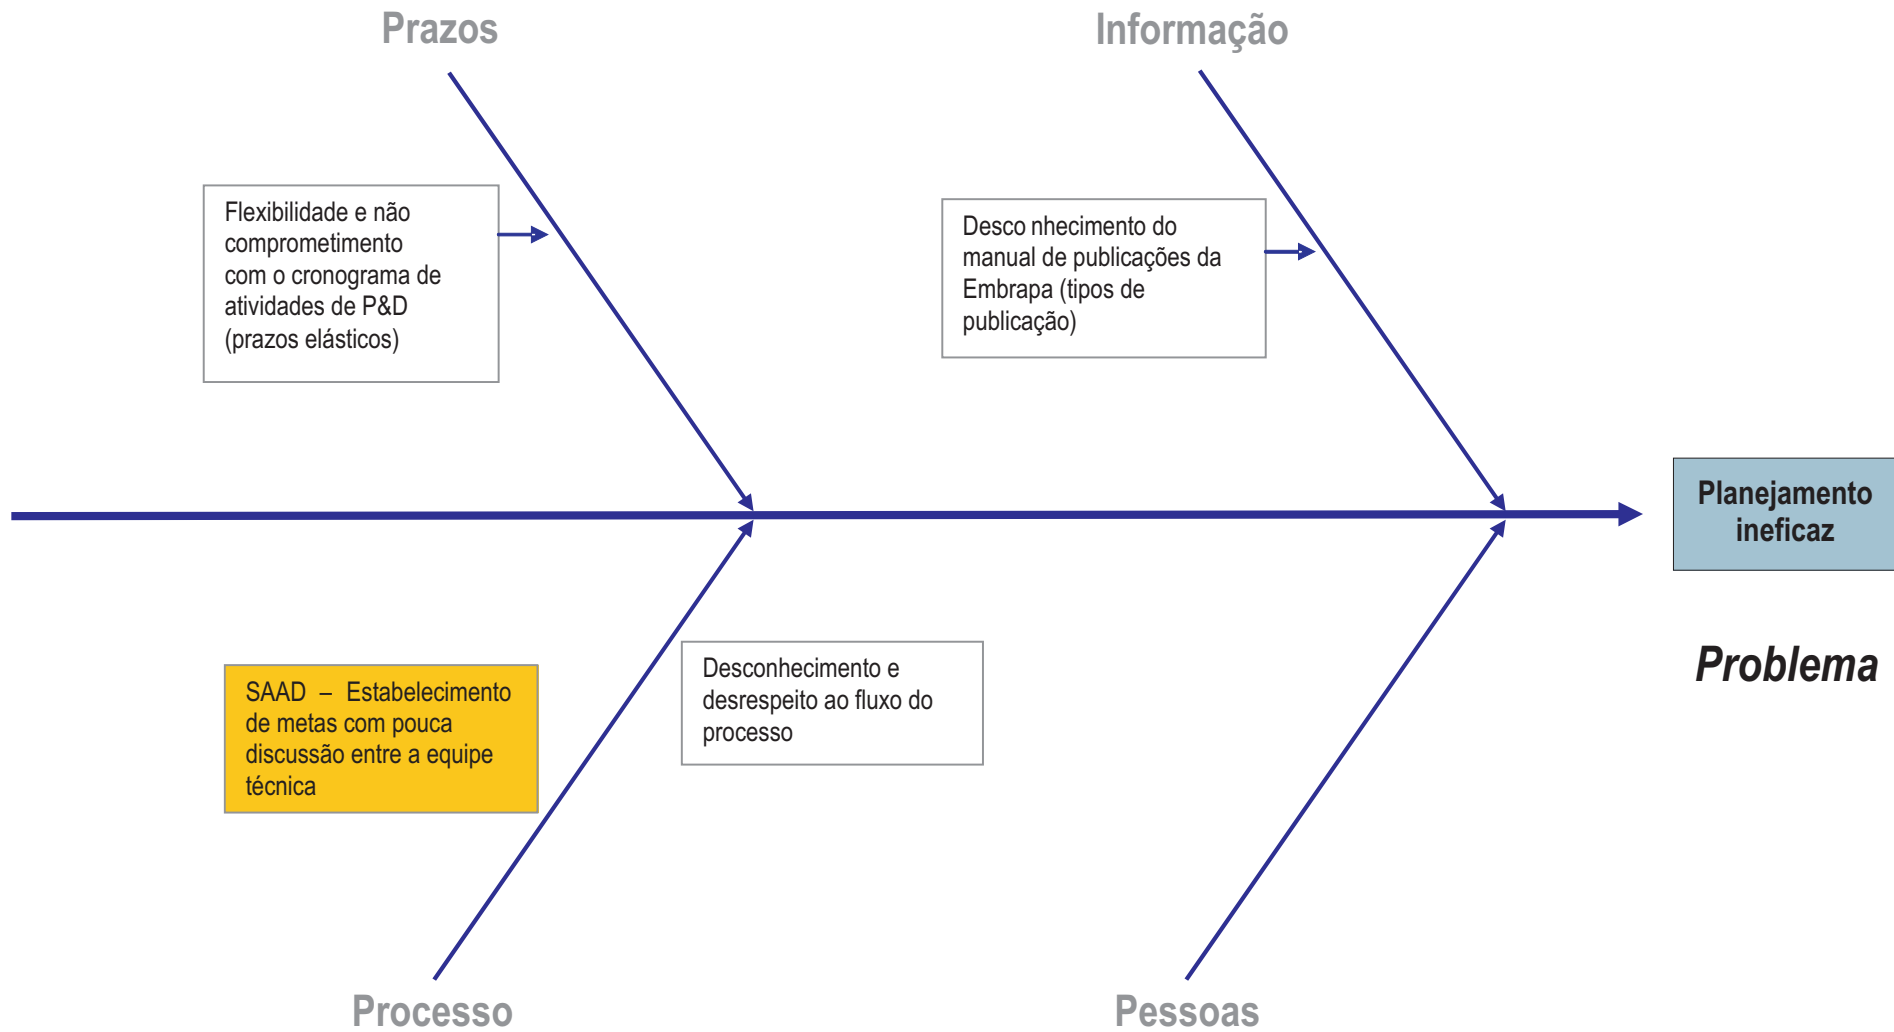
Prazos

Informação

Flexibilidade e não comprometimento com o cronograma de atividades de P&D (prazos elásticos)

Desco nhecimento do manual de publicações da Embrapa (tipos de publicação)

Planejamento ineficaz

Problema

SAAD – Estabelecimento de metas com pouca discussão entre a equipe técnica

Desconhecimento e desrespeito ao fluxo do processo

Processo

Pessoas